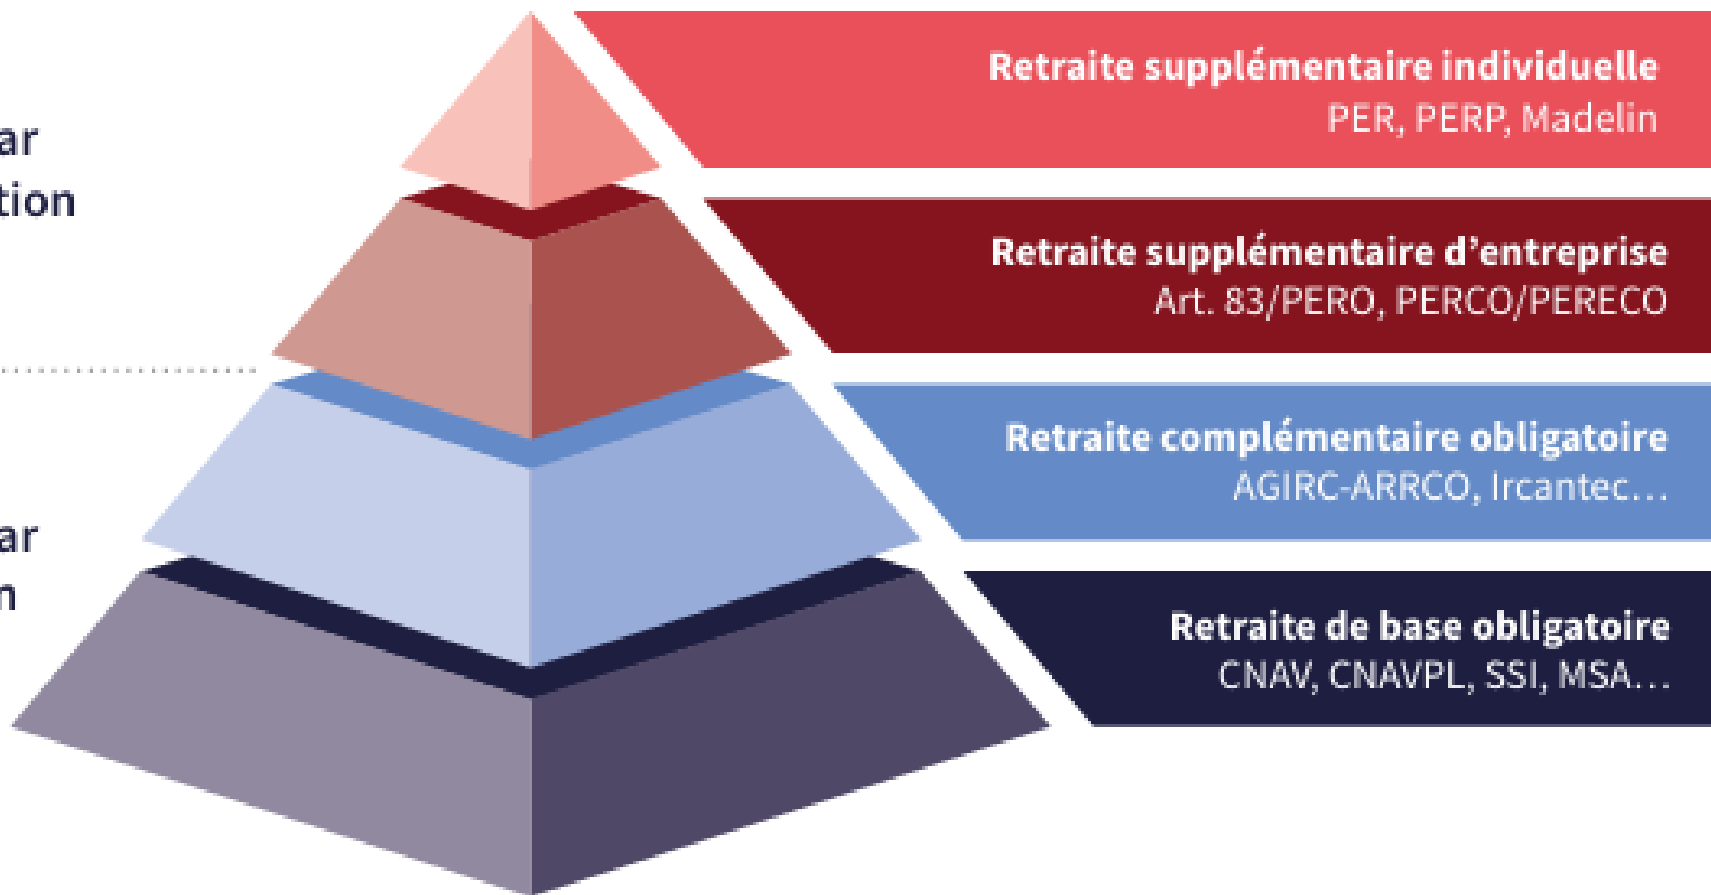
ar
tion

ar
n

Retraite supplémentaire individuelle
PER, PERP, Madelin

Retraite supplémentaire d'entreprise
Art. 83/PERO, PERCO/PERECO

Retraite complémentaire obligatoire
AGIRC-ARRCO, Ircantec…

Retraite de base obligatoire
CNAV, CNAVPL, SSI, MSA…